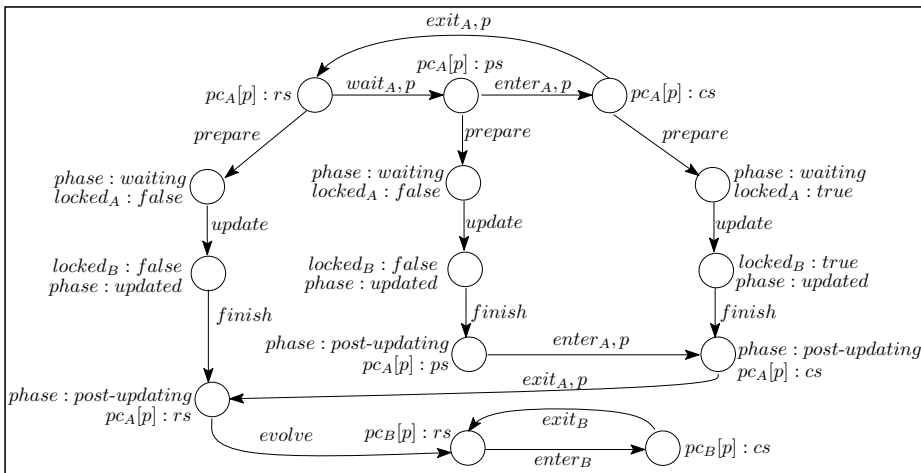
$exit_A, p$

$pc_A[p] : ps$

$pc_A[p] : rs$ $wait_A, p$ $enter_A, p$ $pc_A[p] : cs$

$prepare$ $prepare$ $prepare$

$phase : waiting$
$locked_A : false$

$phase : waiting$
$locked_A : false$

$phase : waiting$
$locked_A : true$

$update$ $update$ $update$

$locked_B : false$
$phase : updated$

$locked_B : false$
$phase : updated$

$locked_B : true$
$phase : updated$

$finish$ $finish$ $finish$

$phase : post\text{-}updating$
$pc_A[p] : ps$

$enter_A, p$

$phase : post\text{-}updating$
$pc_A[p] : cs$

$exit_A, p$

$phase : post\text{-}updating$
$pc_A[p] : rs$

$evolve$

$pc_B[p] : rs$ $exit_B$ $pc_B[p] : cs$

$enter_B$